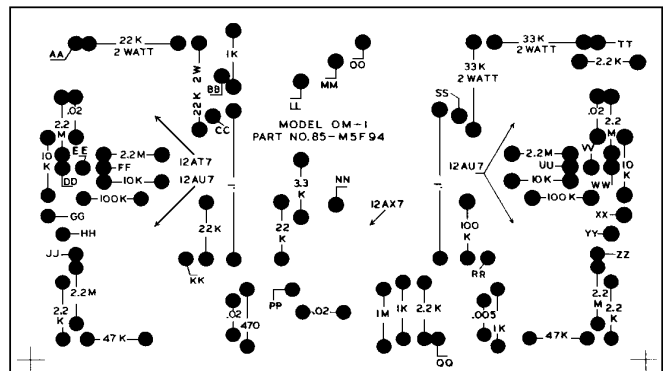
AA
22 K
2 WATT
1 K
2 W
22 K
BB
CC
MM
OO
LL
MODEL OM-1
PART NO. 85-M5F94
.02
2.2
M
10
K
EE
DD
2.2M
FF
10K
100K
GG
HH
JJ
2.2M
2.2
K
47 K
12AT7
12AU7
22K
KK
3.3
K
22
K
NN
12AX7
PP
.02
470
.02
1M
1K
2.2 K
QQ
.005
1K
100
K
RR
SS
33K
2 WATT
33K
2 WATT
TT
2.2 K
.02
2.2
M
10
K
12AU7
2.2M
UU
VV
10K
WW
100 K
XX
YY
ZZ
2.2
M
2.2
K
47K